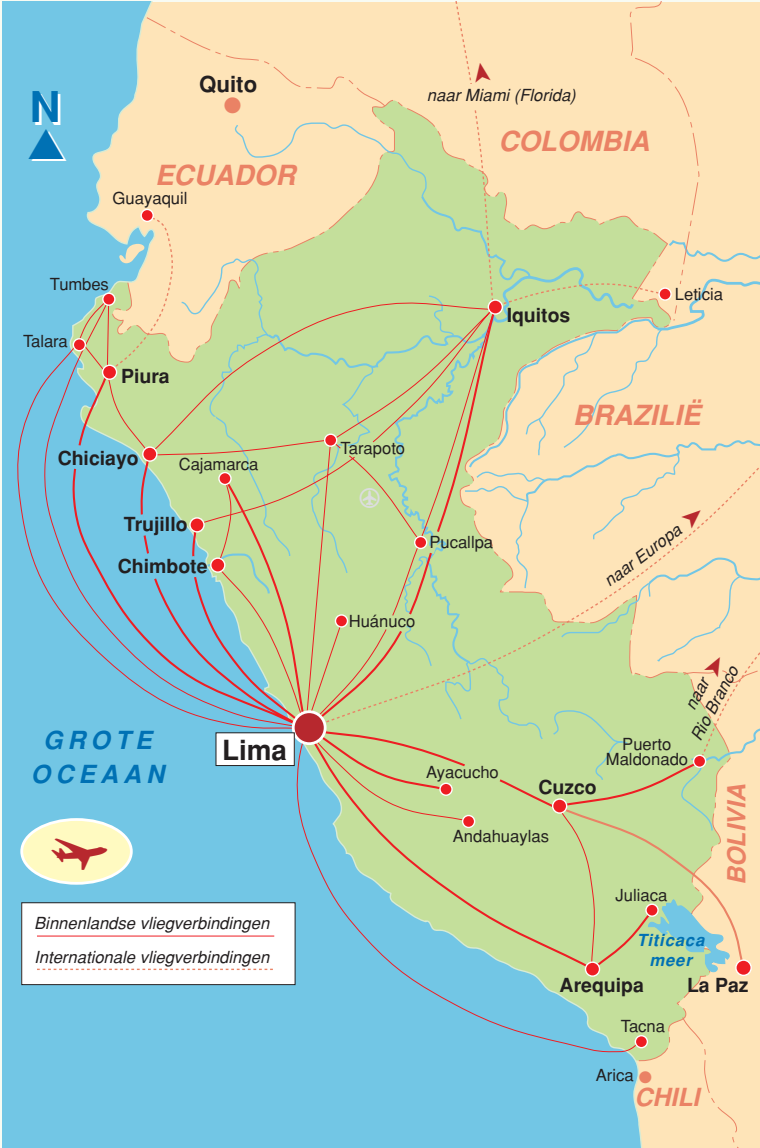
N

Quito

naar Miami (Florida)

COLOMBIA

ECUADOR

Guayaquil

Tumbes

Talara

Piura

Iquitos

Leticia

BRAZILIË

Chiciayo

Cajamarca

Tarapoto

Trujillo

Chimbote

Pucallpa

naar Europa

Huánuco

naar Rio Branco

GROTE OCEAAN

Lima

Puerto Maldonado

Ayacucho

Cuzco

Andahuaylas

BOLIVIA

Juliaca

Titicaca meer

Binnenlandse vliegverbindingen

Internationale vliegverbindingen

Arequipa

La Paz

Tacna

Arica

CHILI